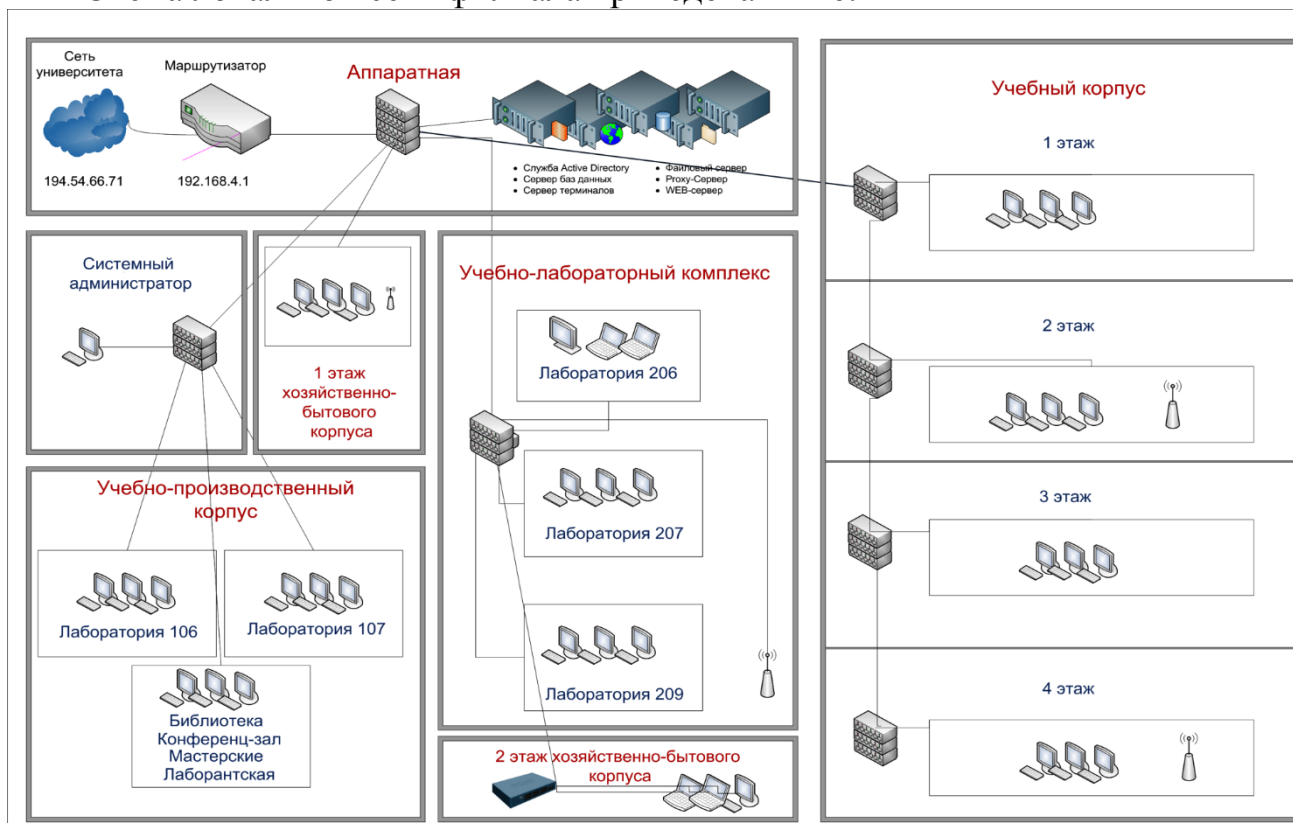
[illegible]

Сеть университета

Маршрутизатор

Аппаратная

194.54.66.71

192.168.4.1

• Служба Active Directory
• Сервер баз данных
• Сервер терминалов
• Файловый сервер
• Proxy-Сервер
• WEB-сервер

Учебный корпус

1 этаж

Системный администратор

1 этаж хозяйственно-бытового корпуса

Учебно-лабораторный комплекс

Лаборатория 206

2 этаж

Лаборатория 207

3 этаж

Учебно-производственный корпус

Лаборатория 106

Лаборатория 107

Лаборатория 209

4 этаж

Библиотека
Конференц-зал
Мастерские
Лаборантская

2 этаж хозяйственно-бытового корпуса